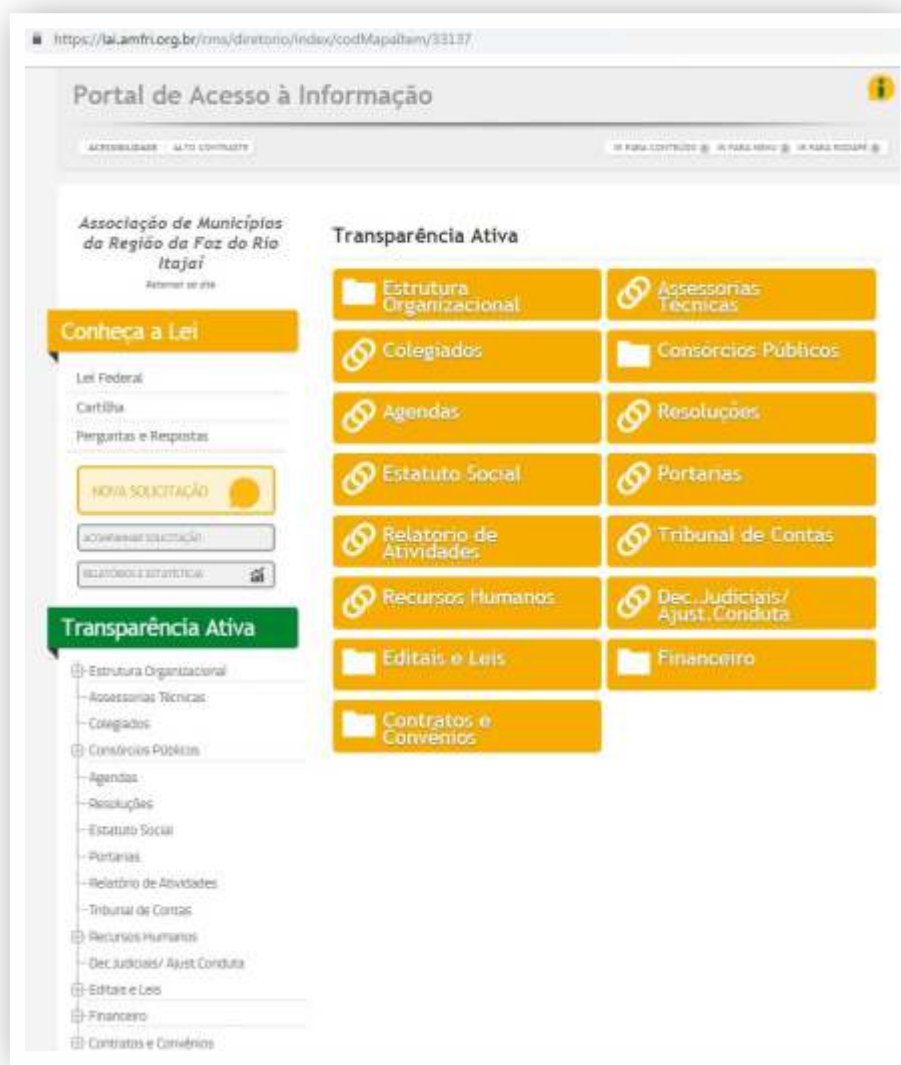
https://lai.amfri.org.br/cms/diretorio/index/codMapaItem/33137

Portal de Acesso à Informação

ACESSIBILIDADE ALTO CONTRASTE

IR PARA CONTEÚDO IR PARA MENU IR PARA RODAPÉ

Associação de Municípios da Região da Foz do Rio Itajaí

Retornar ao site

Conheça a Lei

Lei Federal
Cartilha
Perguntas e Respostas

NOVA SOLICITAÇÃO

ACOMPANHAR SOLICITAÇÃO

RELATÓRIOS E ESTATÍSTICAS

Transparência Ativa

Estrutura Organizacional
Assessorias Técnicas
Colegiados
Consórcios Públicos
Agendas
Resoluções
Estatuto Social
Portarias
Relatório de Atividades
Tribunal de Contas
Recursos Humanos
Dec.Judiciais/ Ajust.Conduta
Editais e Leis
Financeiro
Contratos e Convênios

Transparência Ativa

Estrutura Organizacional
Assessorias Técnicas
Colegiados
Consórcios Públicos
Agendas
Resoluções
Estatuto Social
Portarias
Relatório de Atividades
Tribunal de Contas
Recursos Humanos
Dec.Judiciais/ Ajust.Conduta
Editais e Leis
Financeiro
Contratos e Convênios